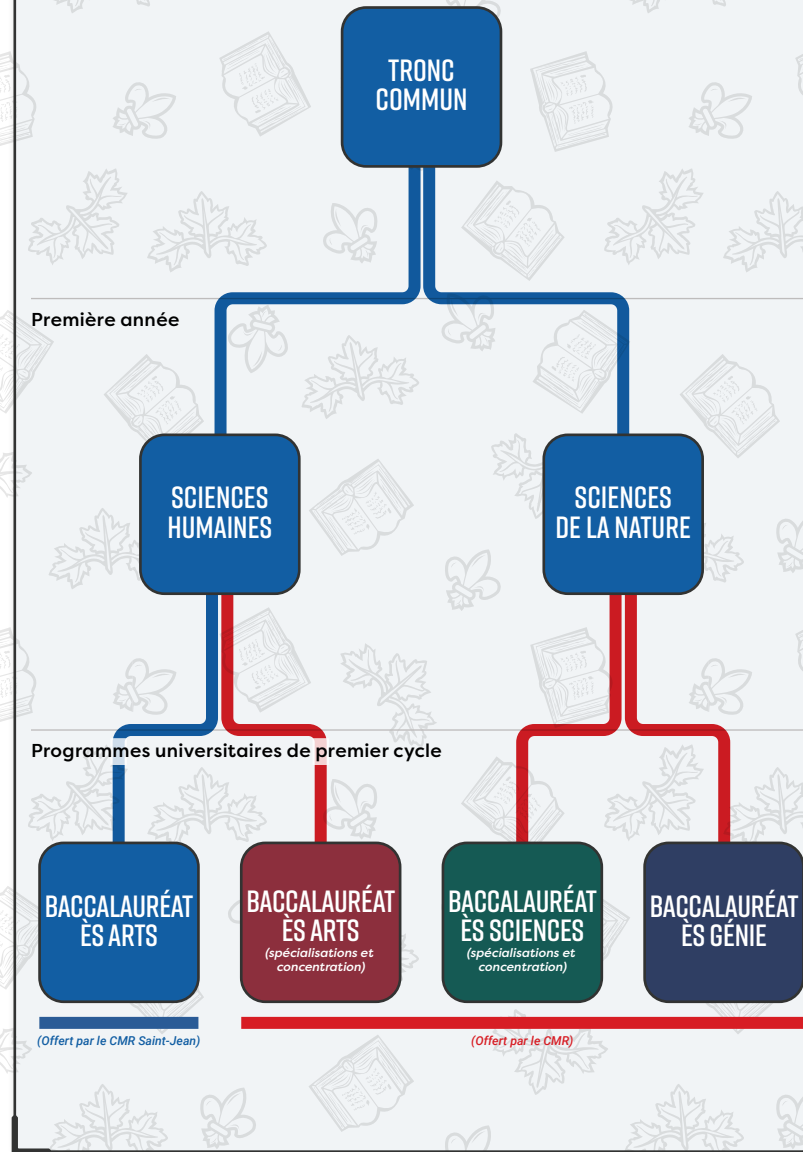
TRONC COMMUN

Première année

SCIENCES HUMAINES

SCIENCES DE LA NATURE

Programmes universitaires de premier cycle

BACCALAURÉAT ÈS ARTS

BACCALAURÉAT ÈS ARTS
(spécialisations et concentration)

BACCALAURÉAT ÈS SCIENCES
(spécialisations et concentration)

BACCALAURÉAT ÈS GÉNIE

(Offert par le CMR Saint-Jean)

(Offert par le CMR)